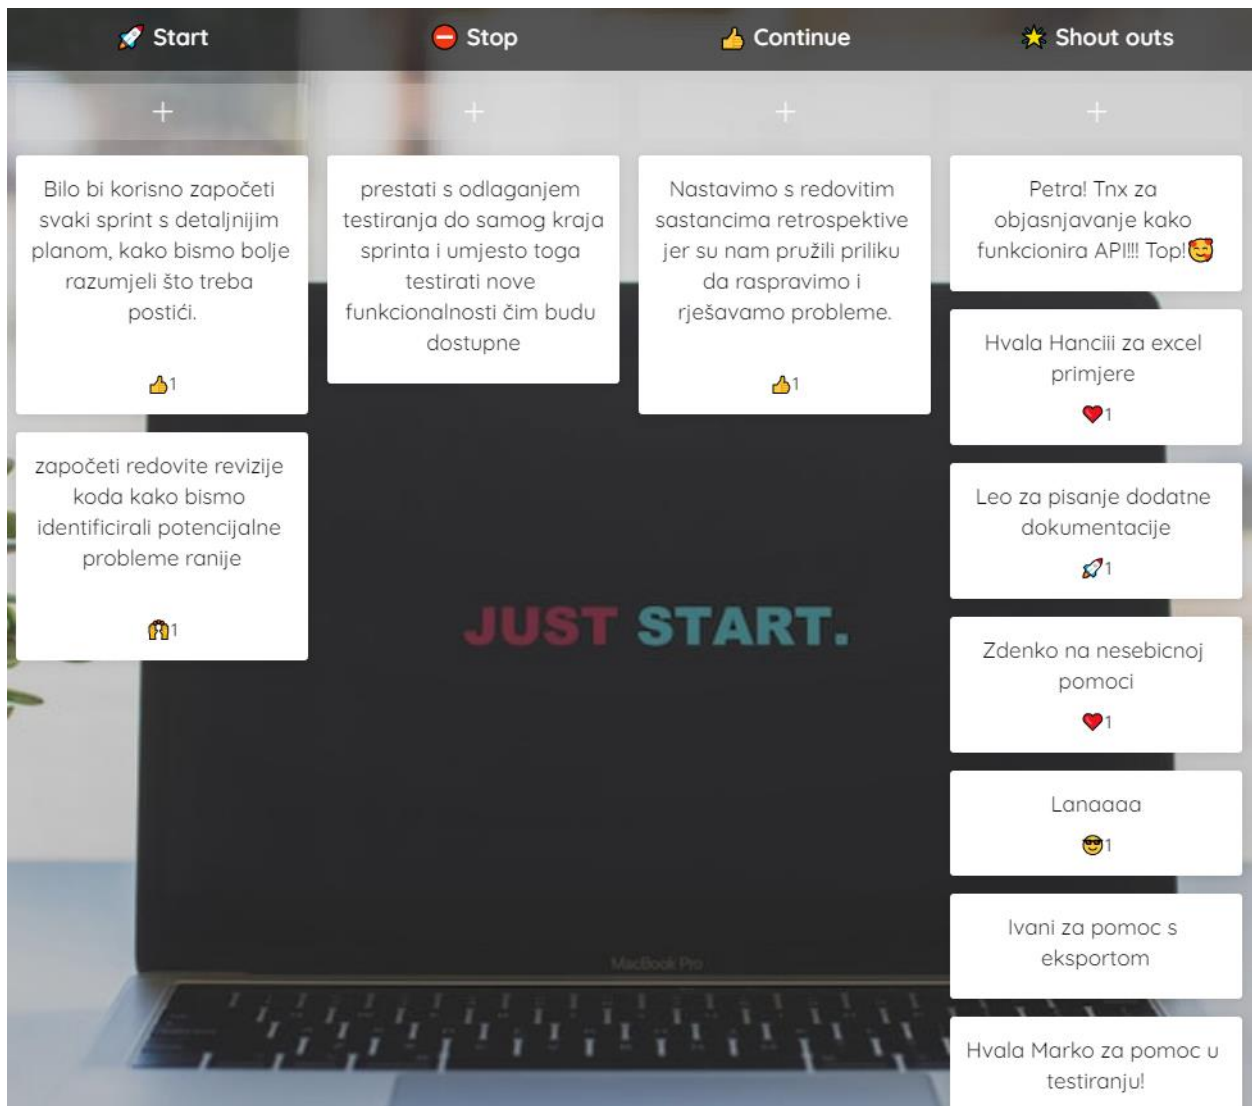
Start

Stop

Continue

Shout outs

+

+

+

+

Bilo bi korisno započeti svaki sprint s detaljnijim planom, kako bismo bolje razumjeli što treba postići.

1

započeti redovite revizije koda kako bismo identificirali potencijalne probleme ranije

1

prestati s odlaganjem testiranja do samog kraja sprinta i umjesto toga testirati nove funkcionalnosti čim budu dostupne

Nastavimo s redovitim sastancima retrospektive jer su nam pružili priliku da raspravimo i rješavamo probleme.

1

Petra! Tnx za objasnjavanje kako funkcionira API!!! Top!

Hvala Hanciii za excel primjere

1

Leo za pisanje dodatne dokumentacije

1

Zdenko na nesebicnoj pomoci

1

Lanaaaa

1

Ivani za pomoc s eksportom

Hvala Marko za pomoc u testiranju!

JUST START.

MacBook Pro